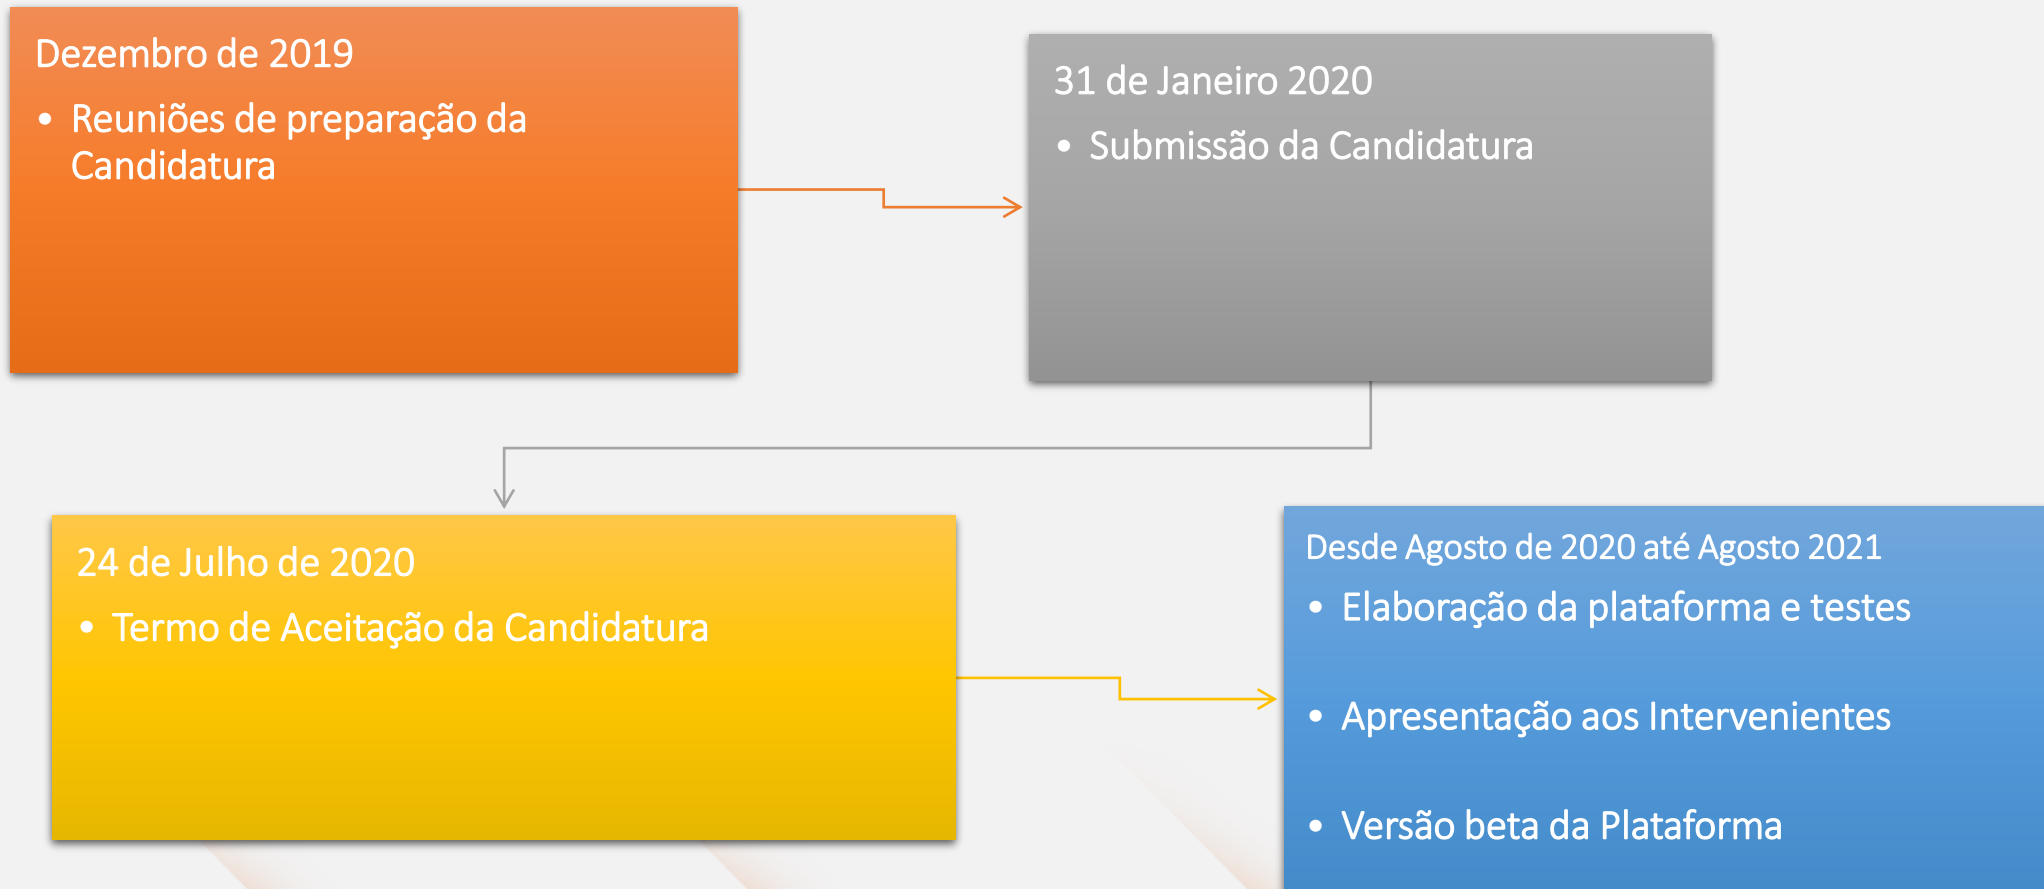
Dezembro de 2019

• Reuniões de preparação da Candidatura

31 de Janeiro 2020

• Submissão da Candidatura

24 de Julho de 2020

• Termo de Aceitação da Candidatura

Desde Agosto de 2020 até Agosto 2021

• Elaboração da plataforma e testes

• Apresentação aos Intervenientes

• Versão beta da Plataforma